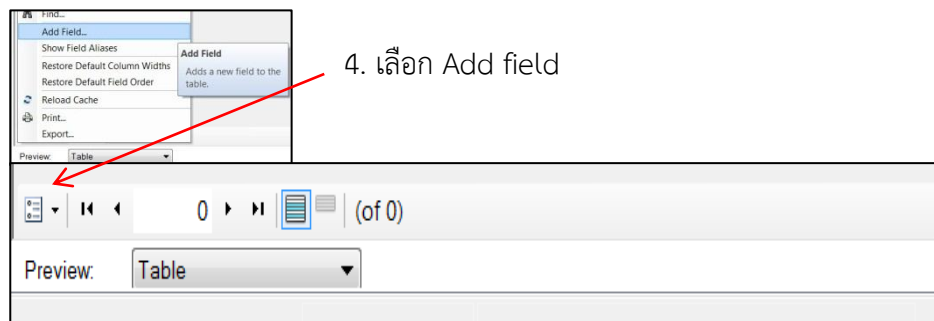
Find...
Add Field...
Show Field Aliases
Restore Default Column Widths
Restore Default Field Order
Reload Cache
Print...
Export...
Preview: Table

Add Field
Adds a new field to the table.

4. เลือก Add field

0 (of 0)

Preview: Table